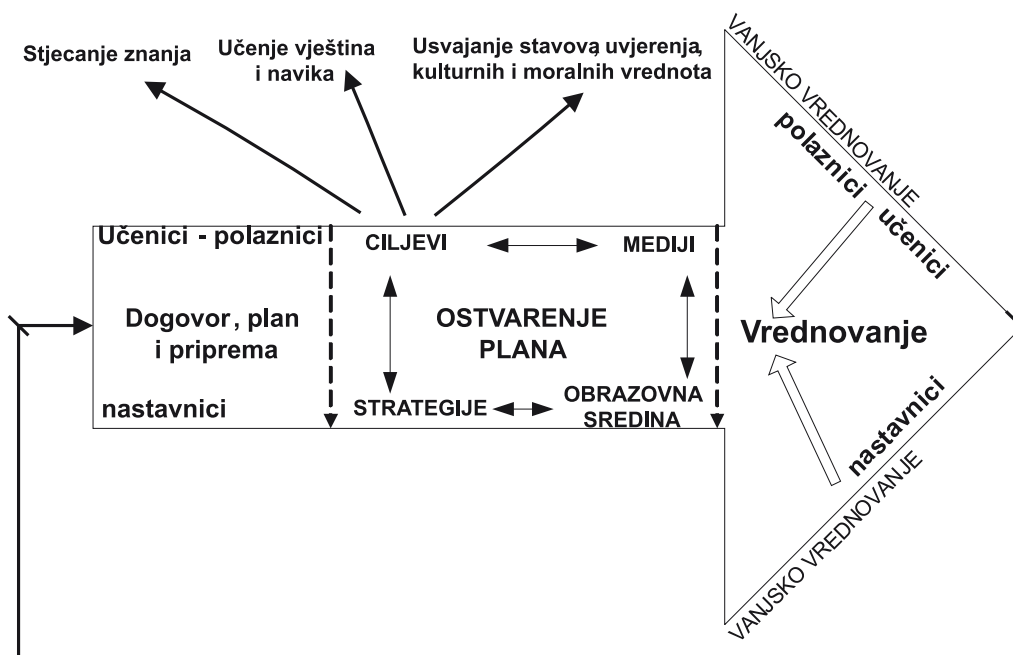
Stjecanje znanja

Učenje vještina i navika

Usvajanje stavova, uvjerenja, kulturnih i moralnih vrednota

VANJSKO VREDNOVANJE

polaznici

učenici

Učenici - polaznici

CILJEVI

MEDIJI

Dogovor, plan i priprema

OSTVARENJE PLANA

Vrednovanje

nastavnici

STRATEGIJE

OBRAZOVNA SREDINA

nastavnici

VANJSKO VREDNOVANJE